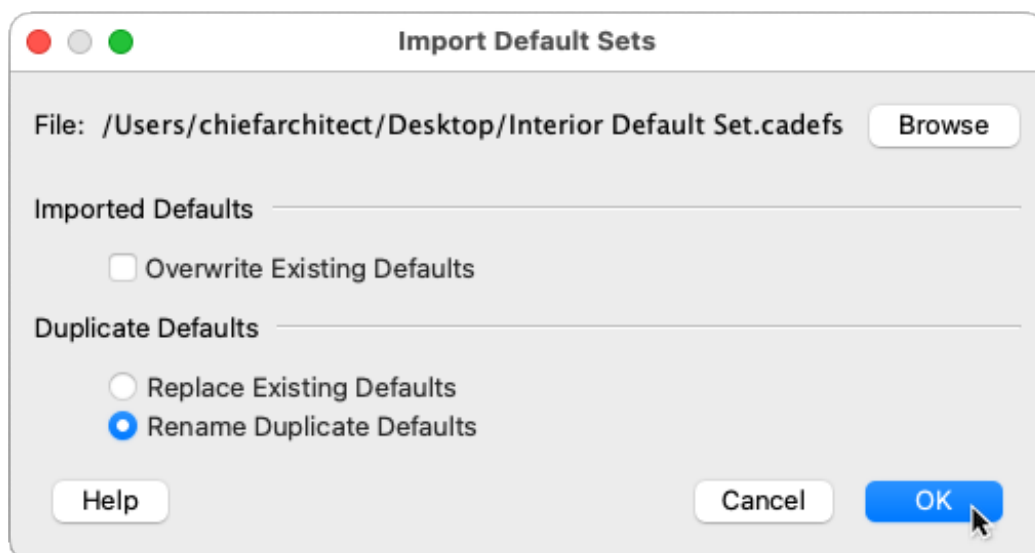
Import Default Sets

File: /Users/chiefarchitect/Desktop/Interior Default Set.cadefs

Browse

Imported Defaults

Overwrite Existing Defaults

Duplicate Defaults

Replace Existing Defaults

Rename Duplicate Defaults

Help

Cancel

OK